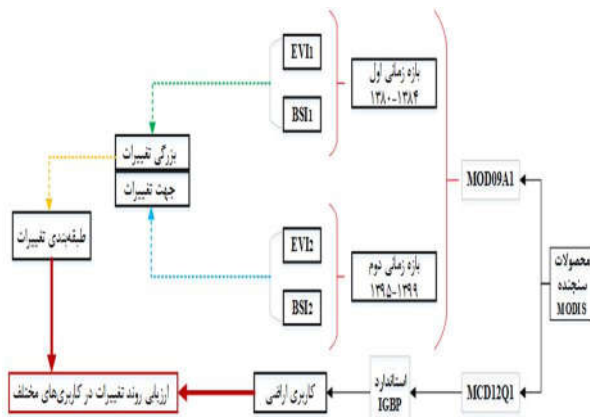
محصولات سنجنده MODIS

MOD09A1

بازه زمانی اول
۱۳۸۰-۱۳۸۴

EVI1

BSI1

بازه زمانی دوم
۱۳۹۵-۱۳۹۹

EVI2

BSI2

بزرگی تغییرات

جهت تغییرات

طبقه‌بندی تغییرات

MCD12Q1

استاندارد IGBP

کاربری اراضی

ارزیابی روند تغییرات در کاربری‌های مختلف